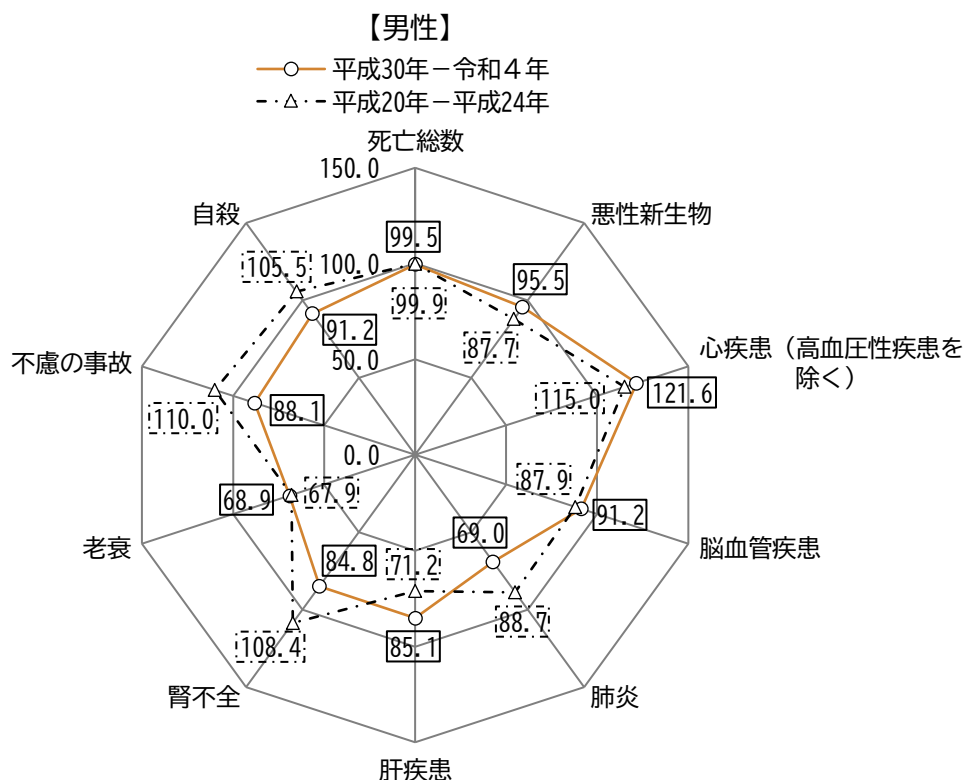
【男性】

平成30年－令和４年

平成20年－平成24年

死亡総数

150.0

100.0

50.0

0.0

99.5

99.9

悪性新生物

95.5

87.7

心疾患（高血圧性疾患を除く）

121.6

115.0

脳血管疾患

91.2

87.9

肺炎

69.0

88.7

肝疾患

85.1

71.2

腎不全

84.8

108.4

老衰

68.9

67.9

不慮の事故

88.1

110.0

自殺

91.2

105.5